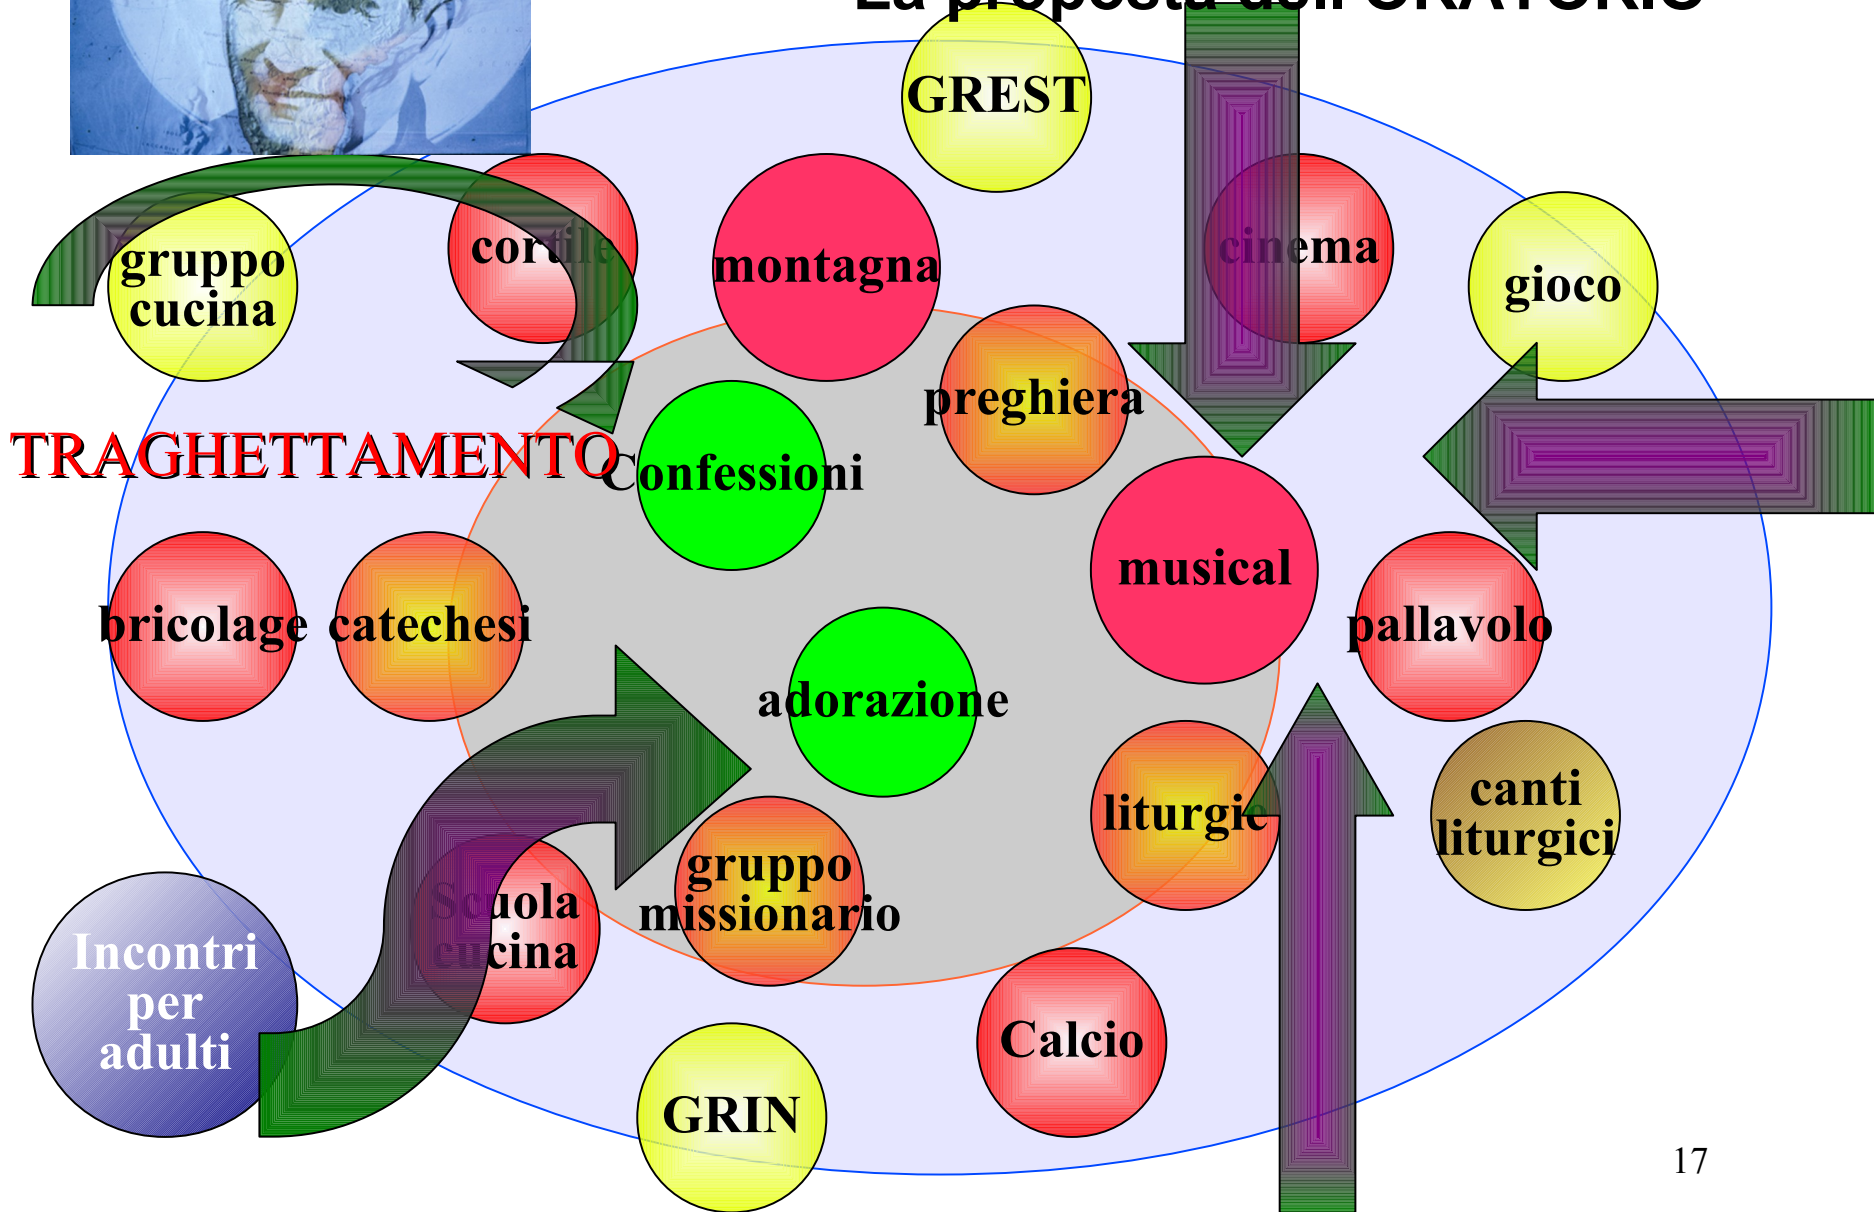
La proposta dell'ORATORIO

GREST

gruppo cucina

cortile

montagna

cinema

gioco

preghiera

TRAGHETTAMENTO

Confessioni

musical

bricolage

catechesi

pallavolo

adorazione

liturgie

canti liturgici

gruppo missionario

Scuola cucina

Incontri per adulti

Calcio

GRIN

17